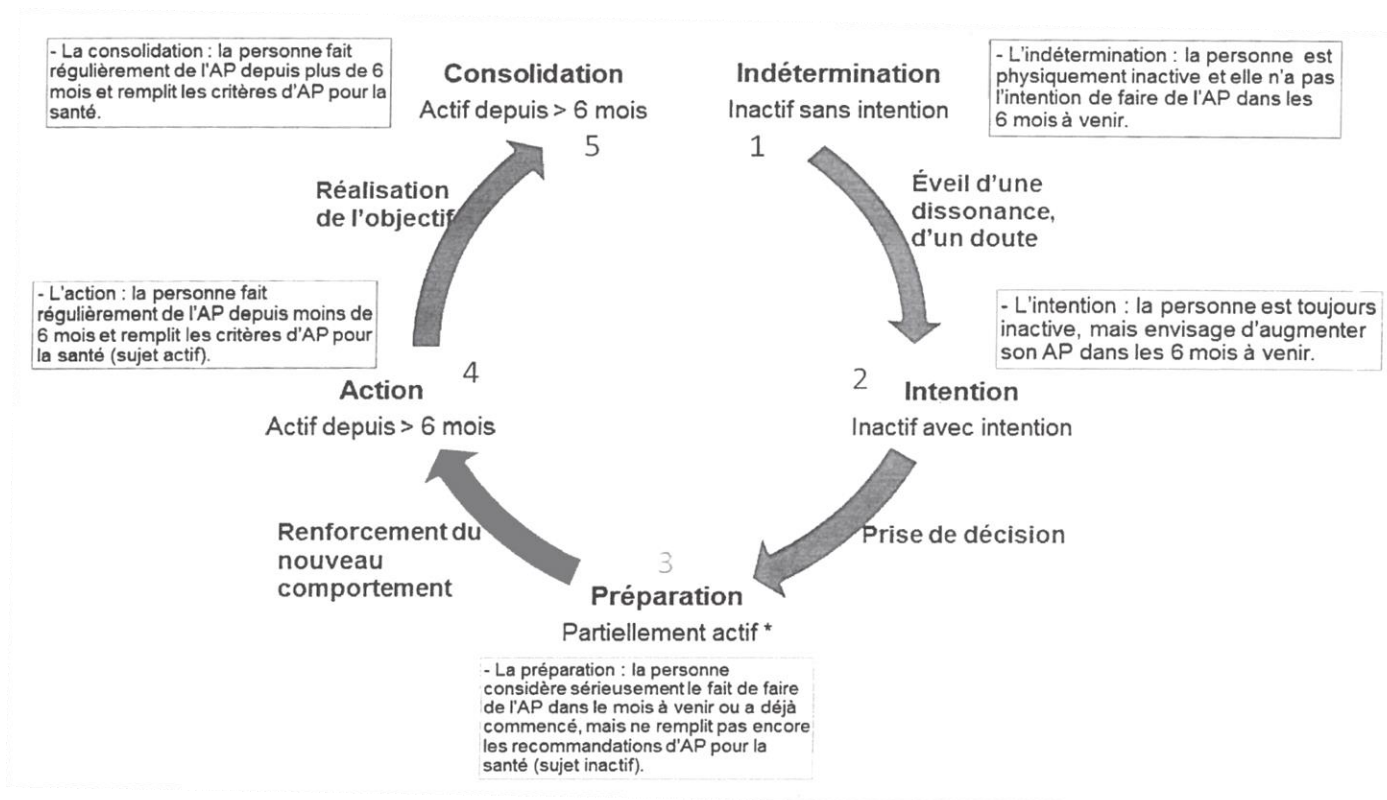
- La consolidation : la personne fait régulièrement de l'AP depuis plus de 6 mois et remplit les critères d'AP pour la santé.

Consolidation
Actif depuis > 6 mois
5

Indétermination
Inactif sans intention
1

- L'indétermination : la personne est physiquement inactive et elle n'a pas l'intention de faire de l'AP dans les 6 mois à venir.

Réalisation de l'objectif

Éveil d'une dissonance, d'un doute

- L'action : la personne fait régulièrement de l'AP depuis moins de 6 mois et remplit les critères d'AP pour la santé (sujet actif).

- L'intention : la personne est toujours inactive, mais envisage d'augmenter son AP dans les 6 mois à venir.

Action
4
Actif depuis > 6 mois

2
Intention
Inactif avec intention

Renforcement du nouveau comportement

Prise de décision

3
Préparation
Partiellement actif *

- La préparation : la personne considère sérieusement le fait de faire de l'AP dans le mois à venir ou a déjà commencé, mais ne remplit pas encore les recommandations d'AP pour la santé (sujet inactif).